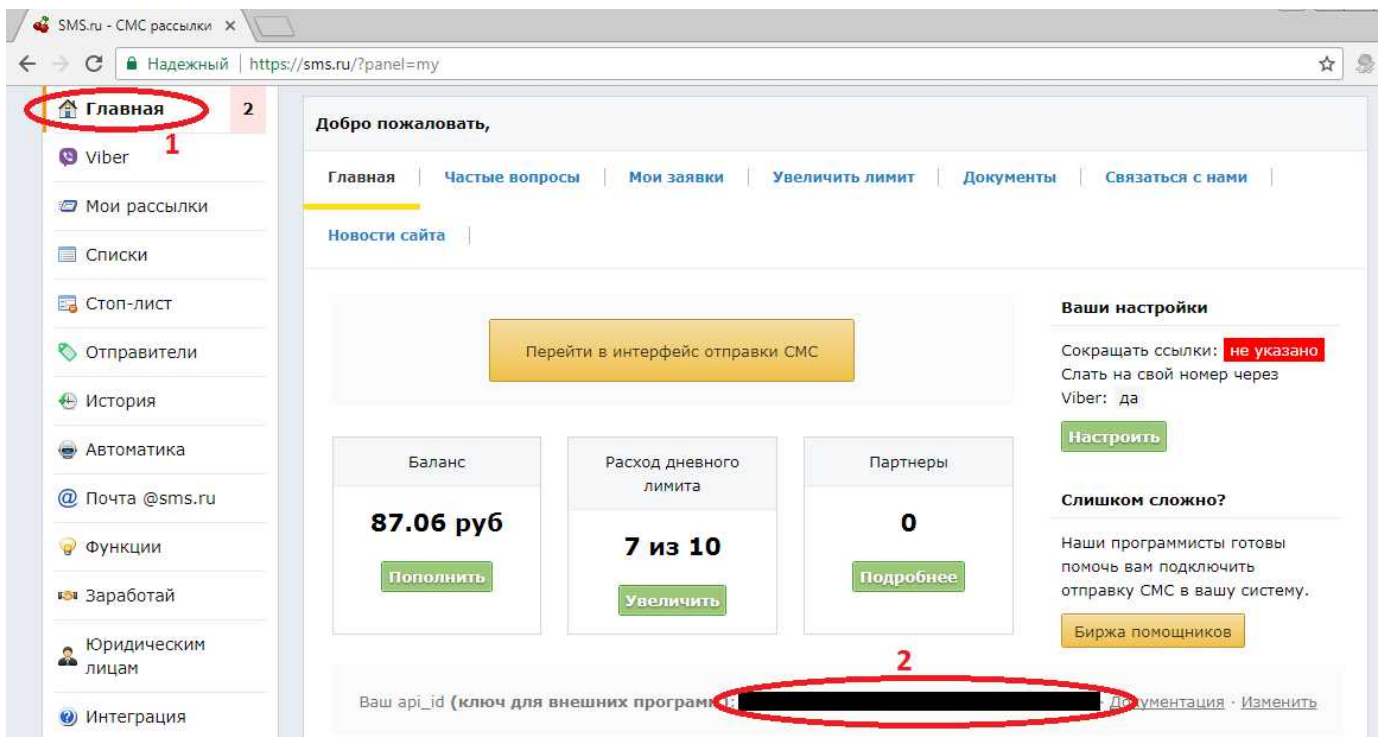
SMS.ru - СМС рассылки ×

Надежный | https://sms.ru/?panel=my

Главная 2
1
Viber
Мои рассылки
Списки
Стоп-лист
Отправители
История
Автоматика
Почта @sms.ru
Функции
Заработай
Юридическим лицам
Интеграция

Добро пожаловать,

Главная | Частые вопросы | Мои заявки | Увеличить лимит | Документы | Связаться с нами |
Новости сайта |

Перейти в интерфейс отправки СМС

Баланс
87.06 руб
Пополнить

Расход дневного лимита
7 из 10
Увеличить

Партнеры
0
Подробнее

Ваши настройки
Сокращать ссылки: не указано
Слать на свой номер через Viber: да
Настроить

Слишком сложно?
Наши программисты готовы помочь вам подключить отправку СМС в вашу систему.
Биржа помощников

2
Ваш api_id (ключ для внешних програм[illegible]: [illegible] · Документация · Изменить